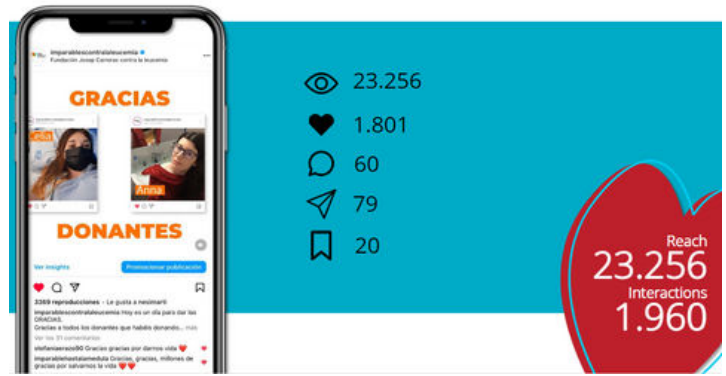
imparablescontralaleucemia
Fundación Josep Carreras contra la leucemia

GRACIAS

Celia

Anna

DONANTES

Ver insights
Promocionar publicación

3369 reproducciones · Le gusta a nesimarti
imparablescontralaleucemia Hoy es un día para dar las GRACIAS.
Gracias a todos los donantes que habéis donado... más
Ver los 31 comentarios
stefaniaorozco90 Gracias gracias por darnos vida ❤️
imparablehastalamedula Gracias, gracias, millones de gracias por salvarnos la vida ❤️❤️

23.256
1.801
60
79
20

Reach
23.256
Interactions
1.960